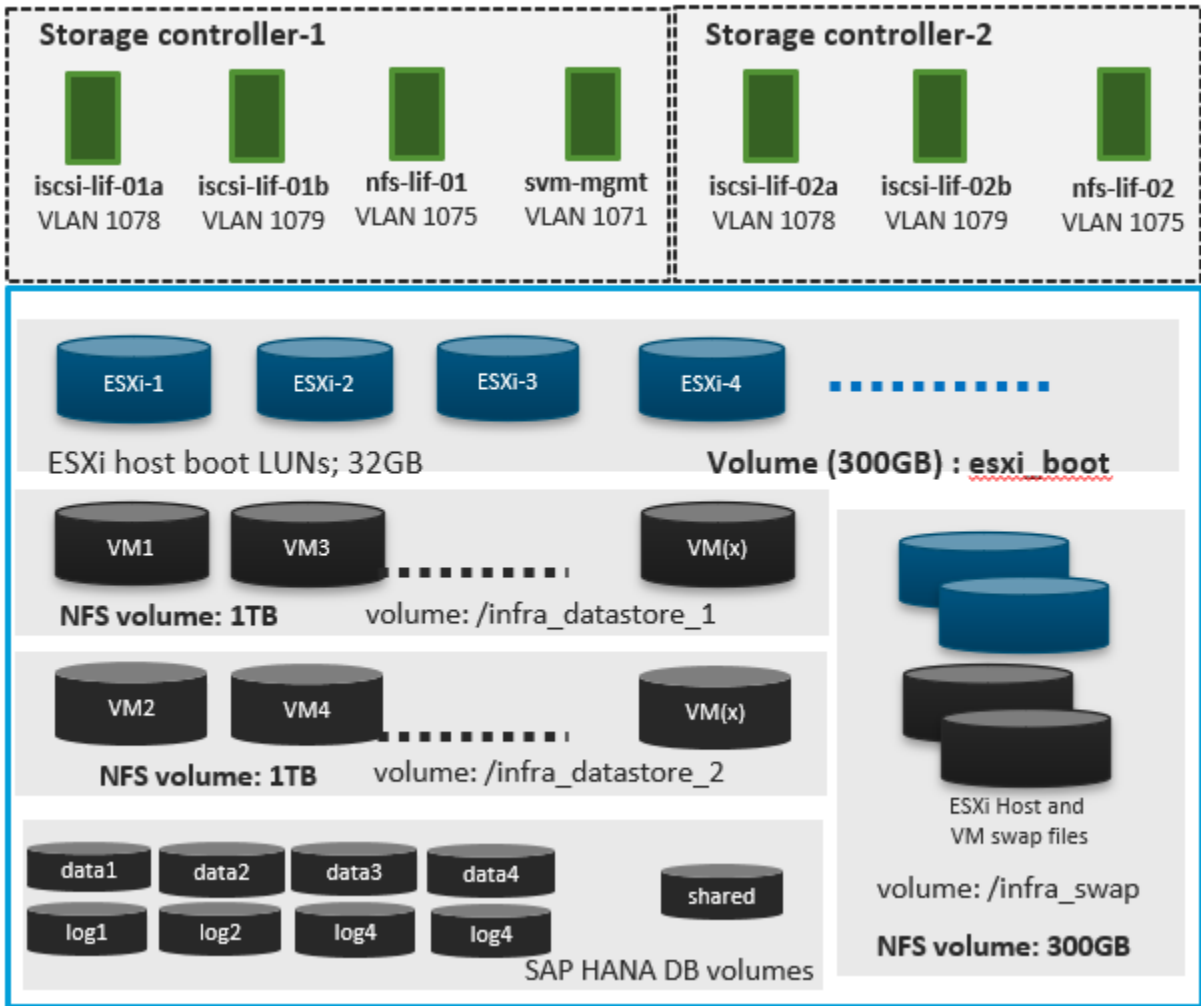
Storage controller-1

iscsi-lif-01a
VLAN 1078

iscsi-lif-01b
VLAN 1079

nfs-lif-01
VLAN 1075

svm-mgmt
VLAN 1071

Storage controller-2

iscsi-lif-02a
VLAN 1078

iscsi-lif-02b
VLAN 1079

nfs-lif-02
VLAN 1075

ESXi-1 ESXi-2 ESXi-3 ESXi-4

ESXi host boot LUNs; 32GB

Volume (300GB) : esxi_boot

VM1 VM3 VM(x)

NFS volume: 1TB volume: /infra_datastore_1

VM2 VM4 VM(x)

NFS volume: 1TB volume: /infra_datastore_2

ESXi Host and VM swap files

volume: /infra_swap

NFS volume: 300GB

data1 data2 data3 data4 shared

log1 log2 log4 log4

SAP HANA DB volumes